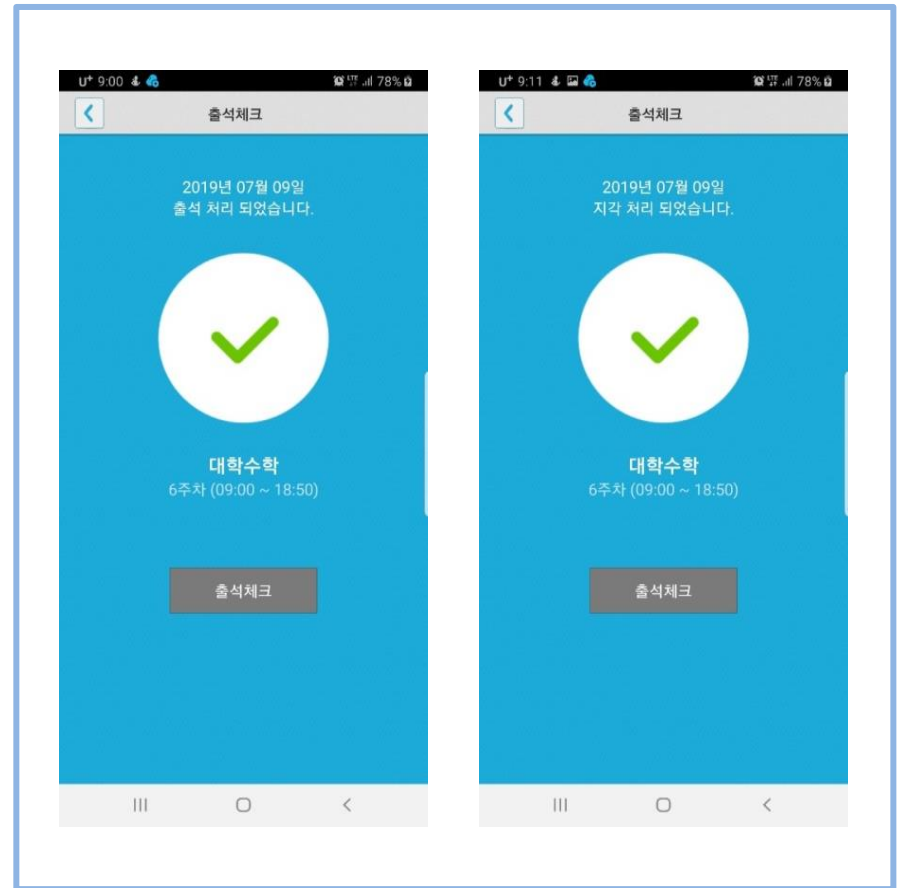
U+ 9:00 78%

<

출석체크

2019년 07월 09일
출석 처리 되었습니다.

대학수학
6주차 (09:00 ~ 18:50)

출석체크

III ○ <

U+ 9:11 78%

<

출석체크

2019년 07월 09일
지각 처리 되었습니다.

대학수학
6주차 (09:00 ~ 18:50)

출석체크

III ○ <